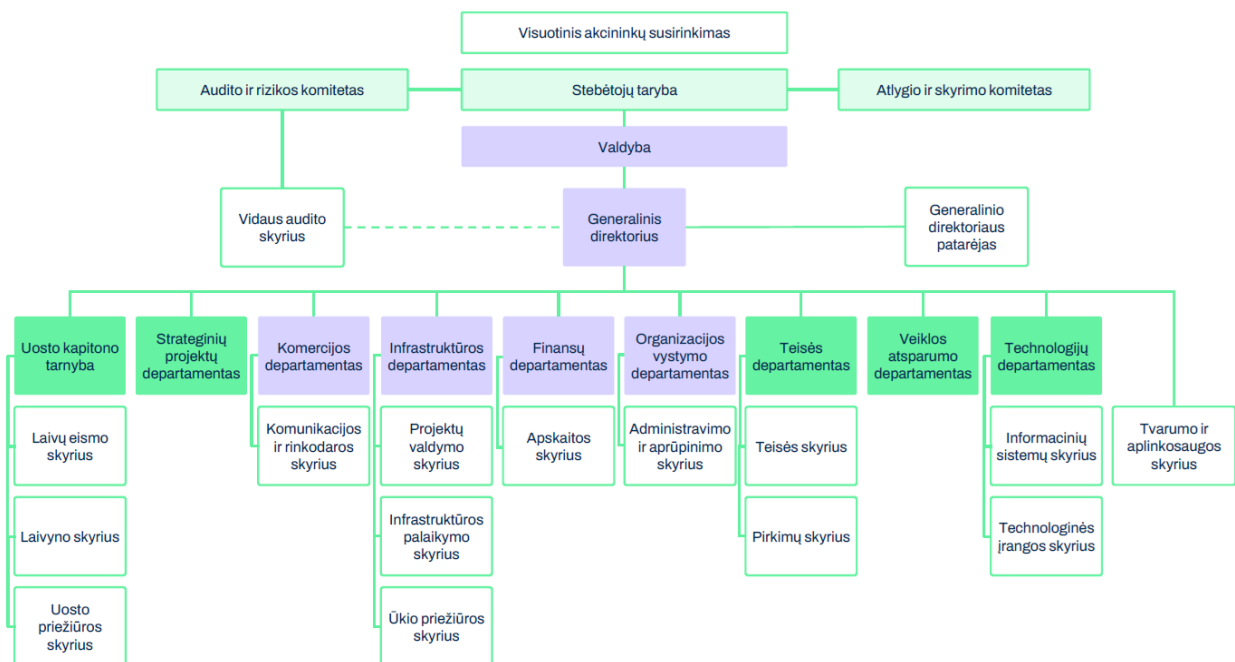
Visuotinis akcininkų susirinkimas

Audito ir rizikos komitetas

Stebėtojų taryba

Atlygio ir skyrimo komitetas

Valdyba

Vidaus audito skyrius

Generalinis direktorius

Generalinio direktoriaus patarėjas

Uosto kapitono tarnyba

Laivų eismo skyrius

Laivyno skyrius

Uosto priežiūros skyrius

Strateginių projektų departamentas

Komercijos departamentas

Komunikacijos ir rinkodaros skyrius

Infrastruktūros departamentas

Projektų valdymo skyrius

Infrastruktūros palaikymo skyrius

Ūkio priežiūros skyrius

Finansų departamentas

Apskaitos skyrius

Organizacijos vystymo departamentas

Administravimo ir aprūpinimo skyrius

Teisės departamentas

Teisės skyrius

Pirkimų skyrius

Veiklos atsparumo departamentas

Technologijų departamentas

Informacinių sistemų skyrius

Technologinės įrangos skyrius

Tvarumo ir aplinkosaugos skyrius